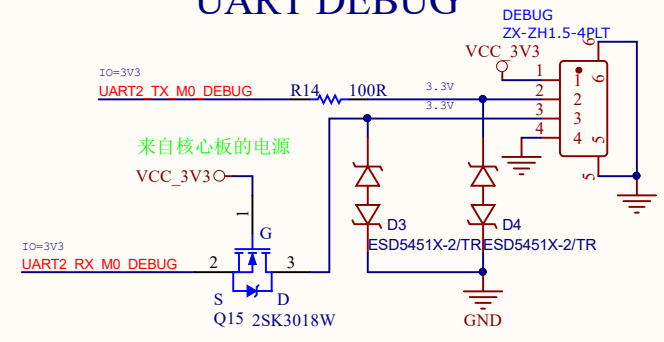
UART DEBUG

DEBUG
ZX-ZH1.5-4PLT

VCC_3V3

IO=3V3
UART2_TX_M0_DEBUG

R14 100R

3.3V
3.3V

1
2
3
4

1
2
3
4
6
5
5

来自核心板的电源

VCC_3V3

1

G

D3
D4
ESD5451X-2/TR
ESD5451X-2/TR

IO=3V3
UART2_RX_M0_DEBUG

2
3

S
D
Q15
2SK3018W

GND